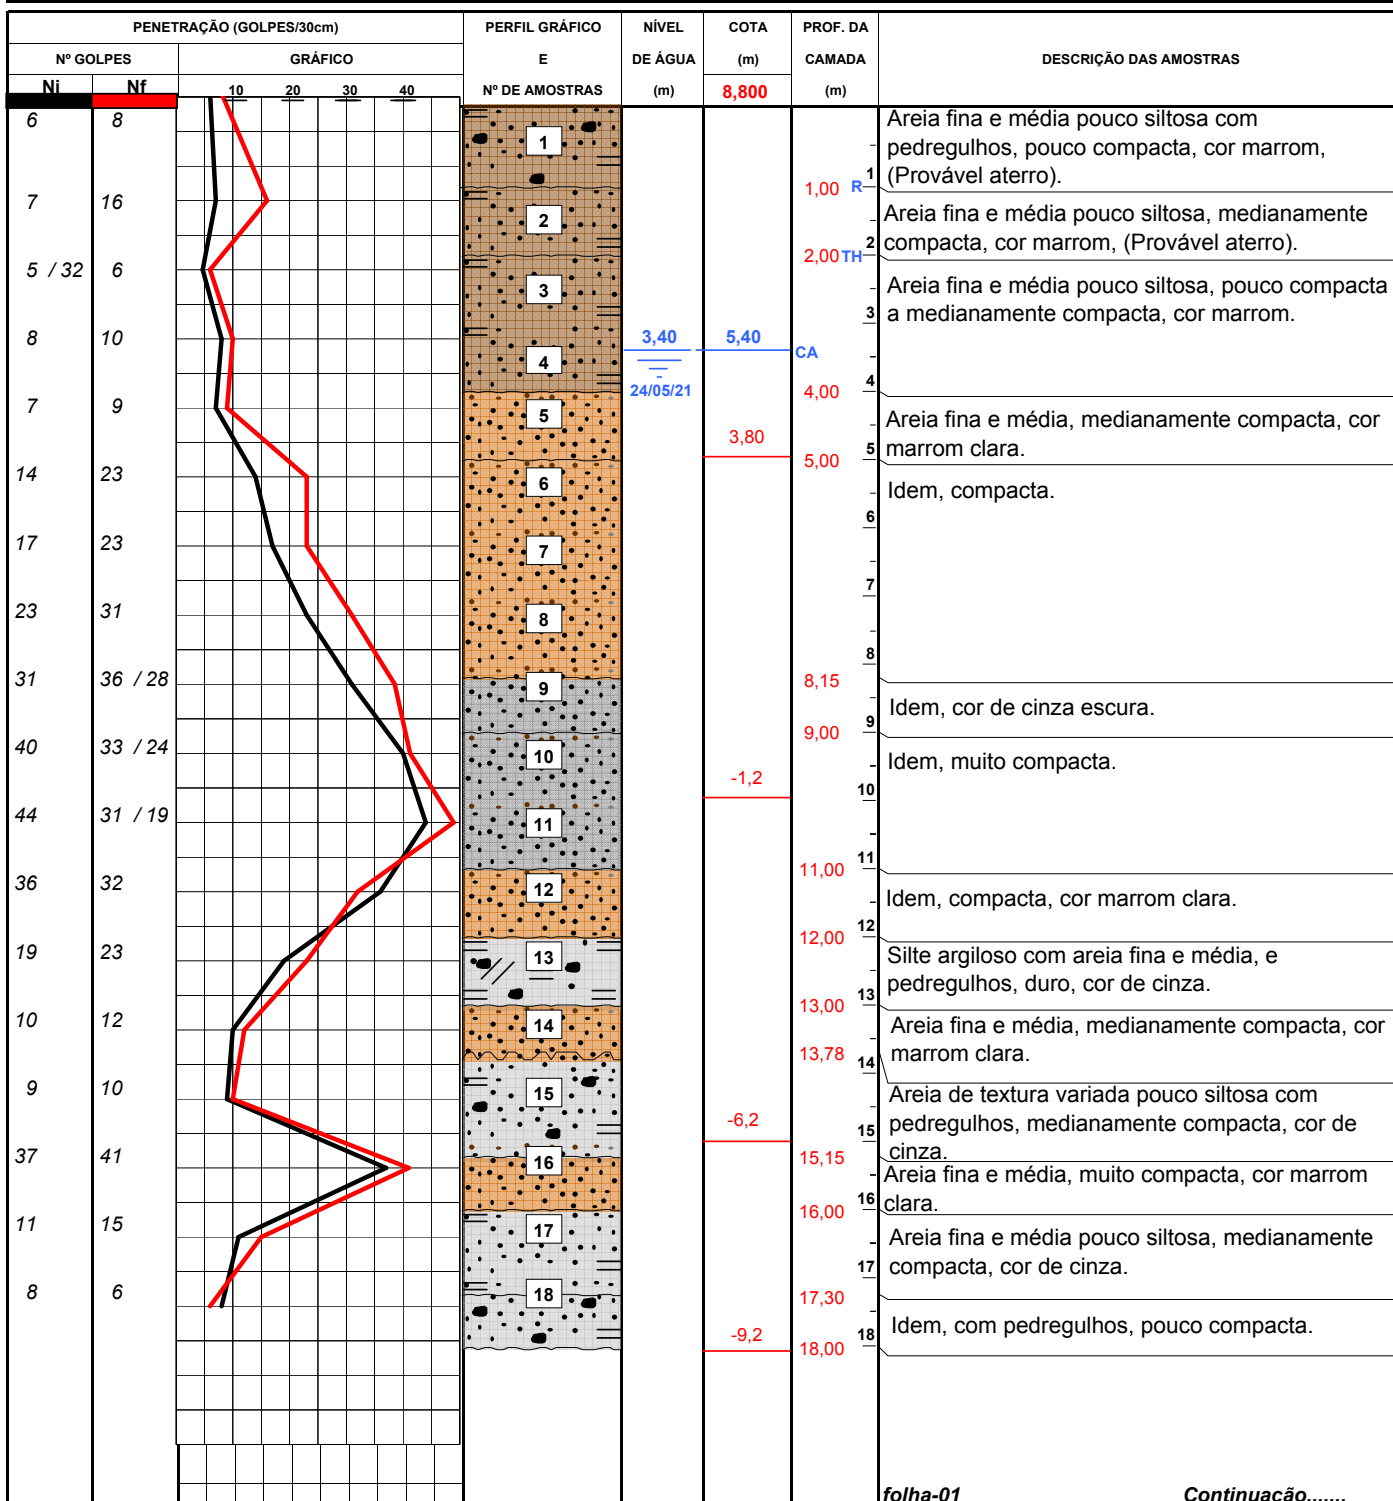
| PENETRAÇÃO (GOLPES/30cm) | | | PERFIL GRÁFICO E Nº DE AMOSTRAS | NÍVEL DE ÁGUA (m) | COTA (m) | PROF. DA CAMADA (m) | DESCRIÇÃO DAS AMOSTRAS |
|---|---|---|---|---|---|---|---|
| Nº GOLPES | | GRÁFICO 10 20 30 40 | | | 8,800 | | |
| Ni | Nf | | | | | | |
| 6 | 8 | | 1 | | | 1,00 R 1 | Areia fina e média pouco siltosa com pedregulhos, pouco compacta, cor marrom, (Provável aterro). |
| 7 | 16 | | 2 | | | 2,00 TH 2 | Areia fina e média pouco siltosa, medianamente compacta, cor marrom, (Provável aterro). |
| 5 / 32 | 6 | | 3 | | | 3 | Areia fina e média pouco siltosa, pouco compacta a medianamente compacta, cor marrom. |
| 8 | 10 | | 4 | 3,40 24/05/21 | 5,40 | CA 4,00 4 | |
| 7 | 9 | | 5 | | 3,80 | 5,00 5 | Areia fina e média, medianamente compacta, cor marrom clara. |
| 14 | 23 | | 6 | | | 6 | Idem, compacta. |
| 17 | 23 | | 7 | | | 7 | |
| 23 | 31 | | 8 | | | 8 | |
| 31 | 36 / 28 | | 9 | | | 8,15 9 | Idem, cor de cinza escura. |
| 40 | 33 / 24 | | 10 | | -1,2 | 9,00 10 | Idem, muito compacta. |
| 44 | 31 / 19 | | 11 | | | 11 | |
| 36 | 32 | | 12 | | | 11,00 12 | Idem, compacta, cor marrom clara. |
| 19 | 23 | | 13 | | | 12,00 13 | Silte argiloso com areia fina e média, e pedregulhos, duro, cor de cinza. |
| 10 | 12 | | 14 | | | 13,00 14 | Areia fina e média, medianamente compacta, cor marrom clara. |
| 9 | 10 | | 15 | | -6,2 | 13,78 15 | Areia de textura variada pouco siltosa com pedregulhos, medianamente compacta, cor de cinza. |
| 37 | 41 | | 16 | | | 15,15 16 | Areia fina e média, muito compacta, cor marrom clara. |
| 11 | 15 | | 17 | | | 16,00 17 | Areia fina e média pouco siltosa, medianamente compacta, cor de cinza. |
| 8 | 6 | | 18 | | -9,2 | 17,30 18 18,00 | Idem, com pedregulhos, pouco compacta. |

folha-01 Continuação......